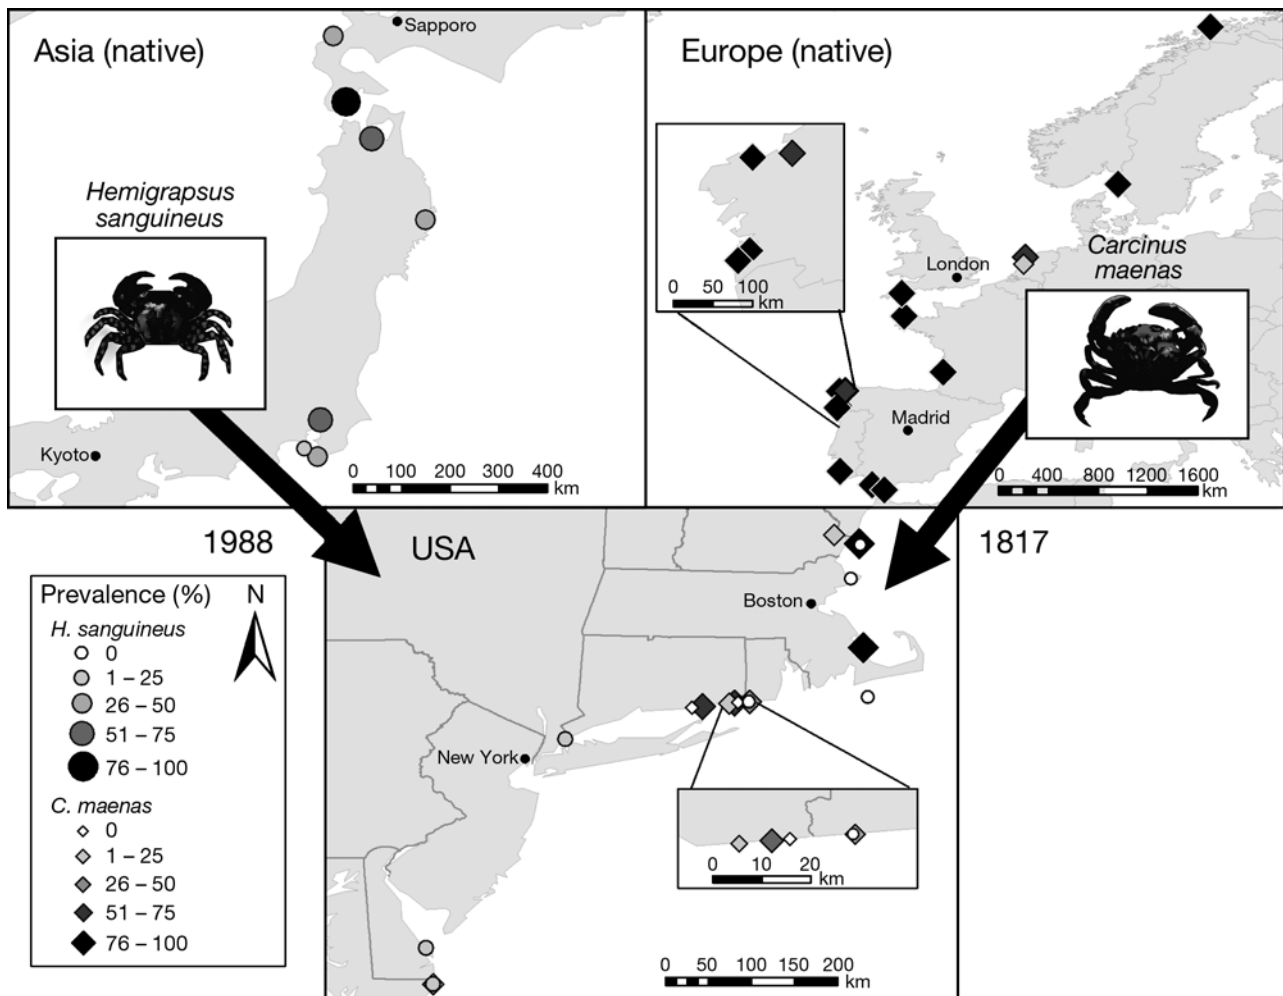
Asia (native)

Sapporo

Hemigrapsus sanguineus

Kyoto

0 100 200 300 400 km

Europe (native)

0 50 100 km

London

Carcinus maenas

Madrid

0 400 800 1200 1600 km

1988

USA

1817

Prevalence (%)

N

H. sanguineus

0

1 – 25

26 – 50

51 – 75

76 – 100

C. maenas

0

1 – 25

26 – 50

51 – 75

76 – 100

Boston

New York

0 10 20 km

0 50 100 150 200 km